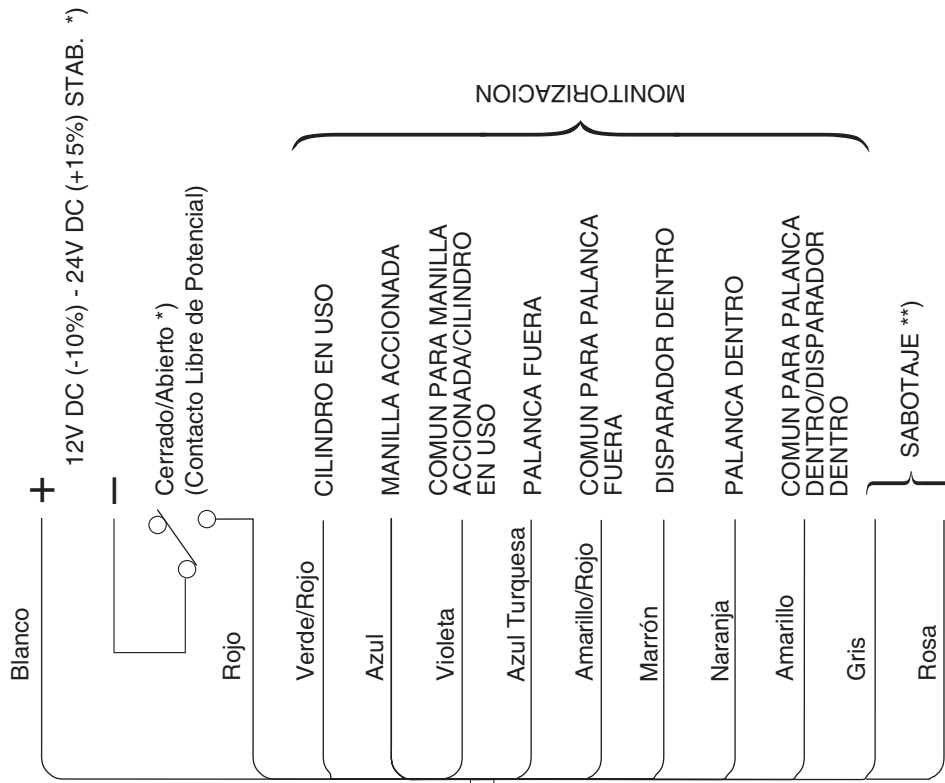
12V DC (-10%) - 24V DC (+15%) STAB. *)

MONITORIZACION

+

–

Cerrado/Abierto *)
(Contacto Libre de Potencial)

CILINDRO EN USO

MANILLA ACCIONADA

COMUN PARA MANILLA ACCIONADA/CILINDRO EN USO

PALANCA FUERA

COMUN PARA PALANCA FUERA

DISPARADOR DENTRO

PALANCA DENTRO

COMUN PARA PALANCA DENTRO/DISPARADOR DENTRO

SABOTAJE **)

Blanco

Rojo

Verde/Rojo

Azul

Violeta

Azul Turquesa

Amarillo/Rojo

Marrón

Naranja

Amarillo

Gris

Rosa